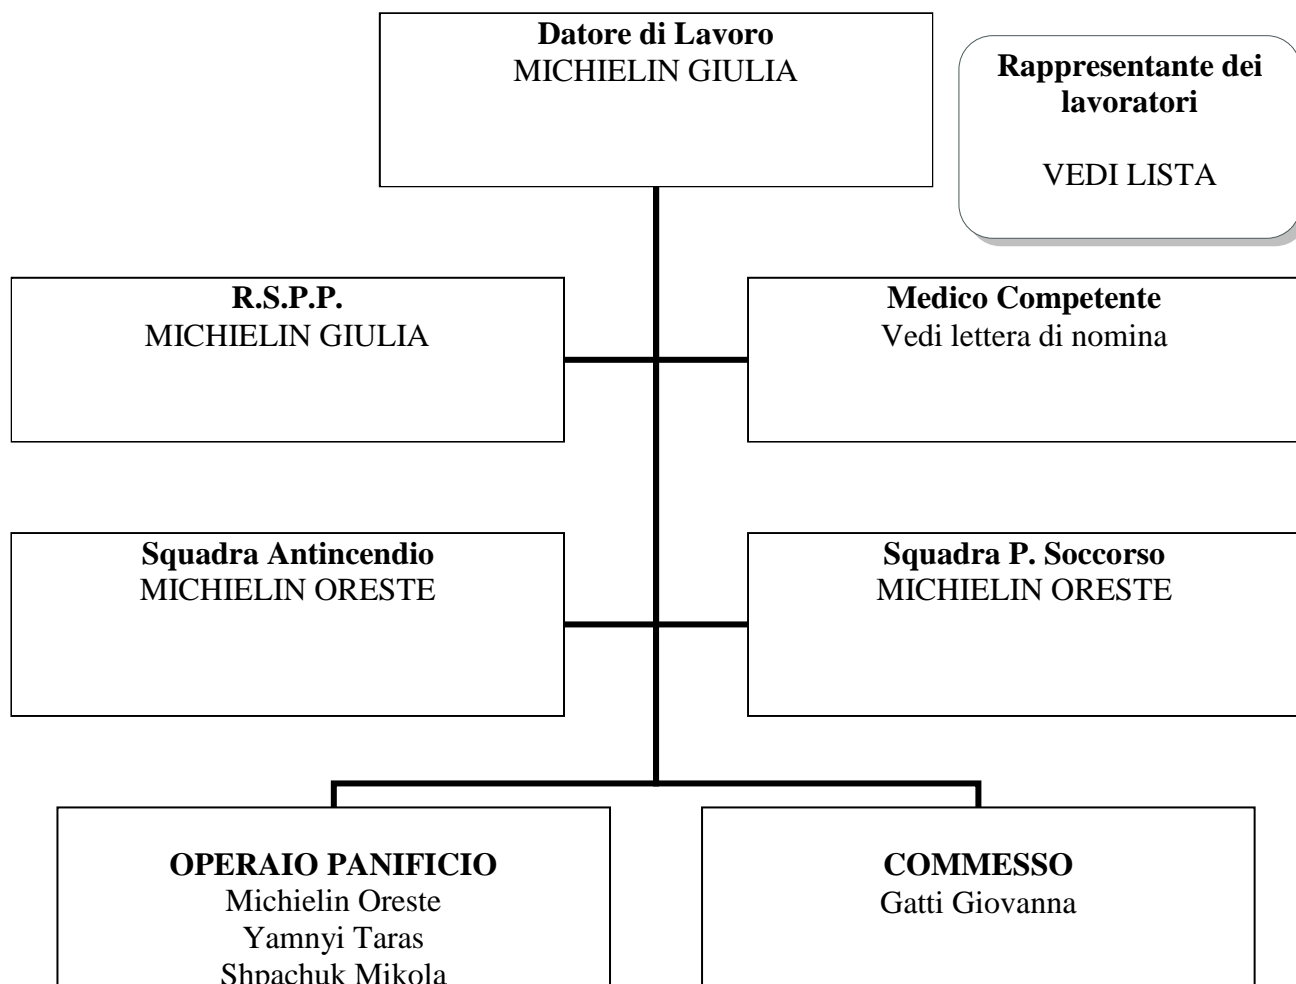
**Datore di Lavoro**
MICHIELIN GIULIA

**Rappresentante dei lavoratori**

VEDI LISTA

**R.S.P.P.**
MICHIELIN GIULIA

**Medico Competente**
Vedi lettera di nomina

**Squadra Antincendio**
MICHIELIN ORESTE

**Squadra P. Soccorso**
MICHIELIN ORESTE

**OPERAIO PANIFICIO**
Michielin Oreste
Yamnyi Taras
Shpachuk Mikola

**COMMESSO**
Gatti Giovanna